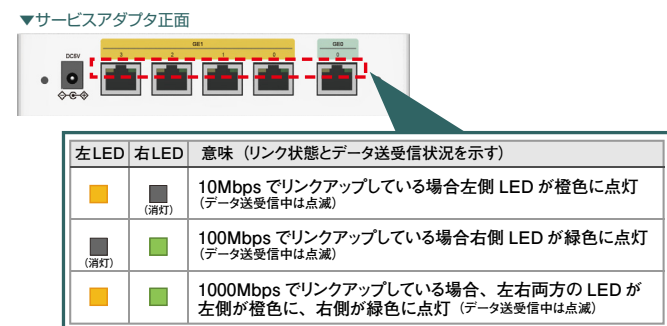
▼サービスアダプタ正面

DC5V

GE1

3 2 1 0

GE0

0

| 左LED | 右LED | 意味（リンク状態とデータ送受信状況を示す） |
|---|---|---|
|  | (消灯) | 10Mbps でリンクアップしている場合左側 LED が橙色に点灯 (データ送受信中は点滅) |
| (消灯) |  | 100Mbps でリンクアップしている場合右側 LED が緑色に点灯 (データ送受信中は点滅) |
|  |  | 1000Mbps でリンクアップしている場合、左右両方の LED が左側が橙色に、右側が緑色に点灯 (データ送受信中は点滅) |